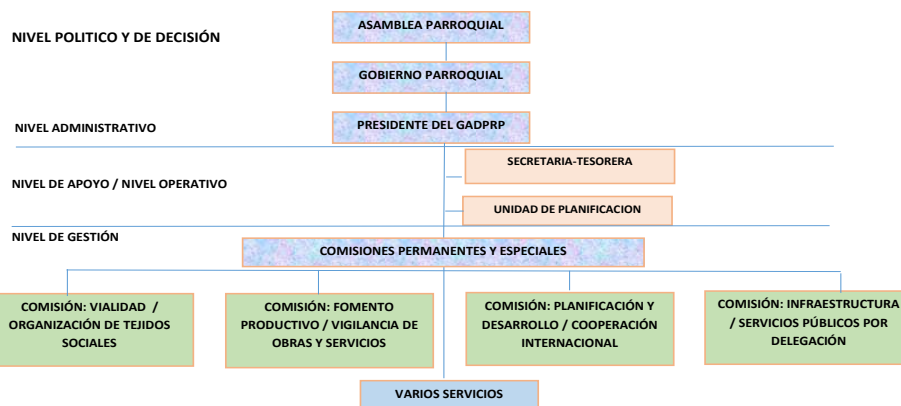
NIVEL POLITICO Y DE DECISIÓN

ASAMBLEA PARROQUIAL

GOBIERNO PARROQUIAL

NIVEL ADMINISTRATIVO

PRESIDENTE DEL GADPRP

NIVEL DE APOYO / NIVEL OPERATIVO

SECRETARIA-TESORERA

UNIDAD DE PLANIFICACION

NIVEL DE GESTIÓN

COMISIONES PERMANENTES Y ESPECIALES

COMISIÓN: VIALIDAD / ORGANIZACIÓN DE TEJIDOS SOCIALES

COMISIÓN: FOMENTO PRODUCTIVO / VIGILANCIA DE OBRAS Y SERVICIOS

COMISIÓN: PLANIFICACIÓN Y DESARROLLO / COOPERACIÓN INTERNACIONAL

COMISIÓN: INFRAESTRUCTURA / SERVICIOS PÚBLICOS POR DELEGACIÓN

VARIOS SERVICIOS